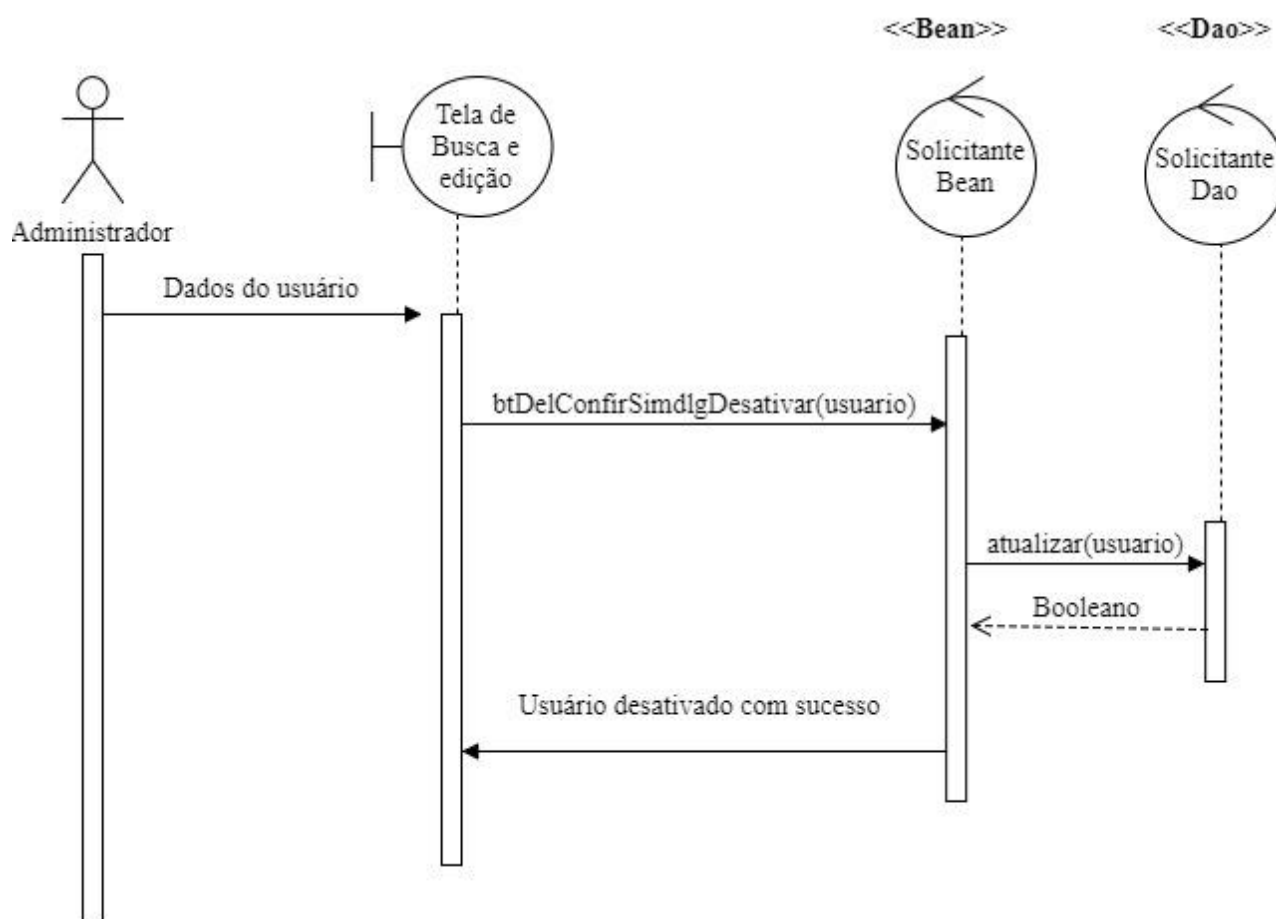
<<Bean>>

<<Dao>>

Administrador

Tela de Busca e edição

Solicitante Bean

Solicitante Dao

Dados do usuário

btDelConfirSimdlgDesativar(usuario)

atualizar(usuario)

Booleano

Usuário desativado com sucesso